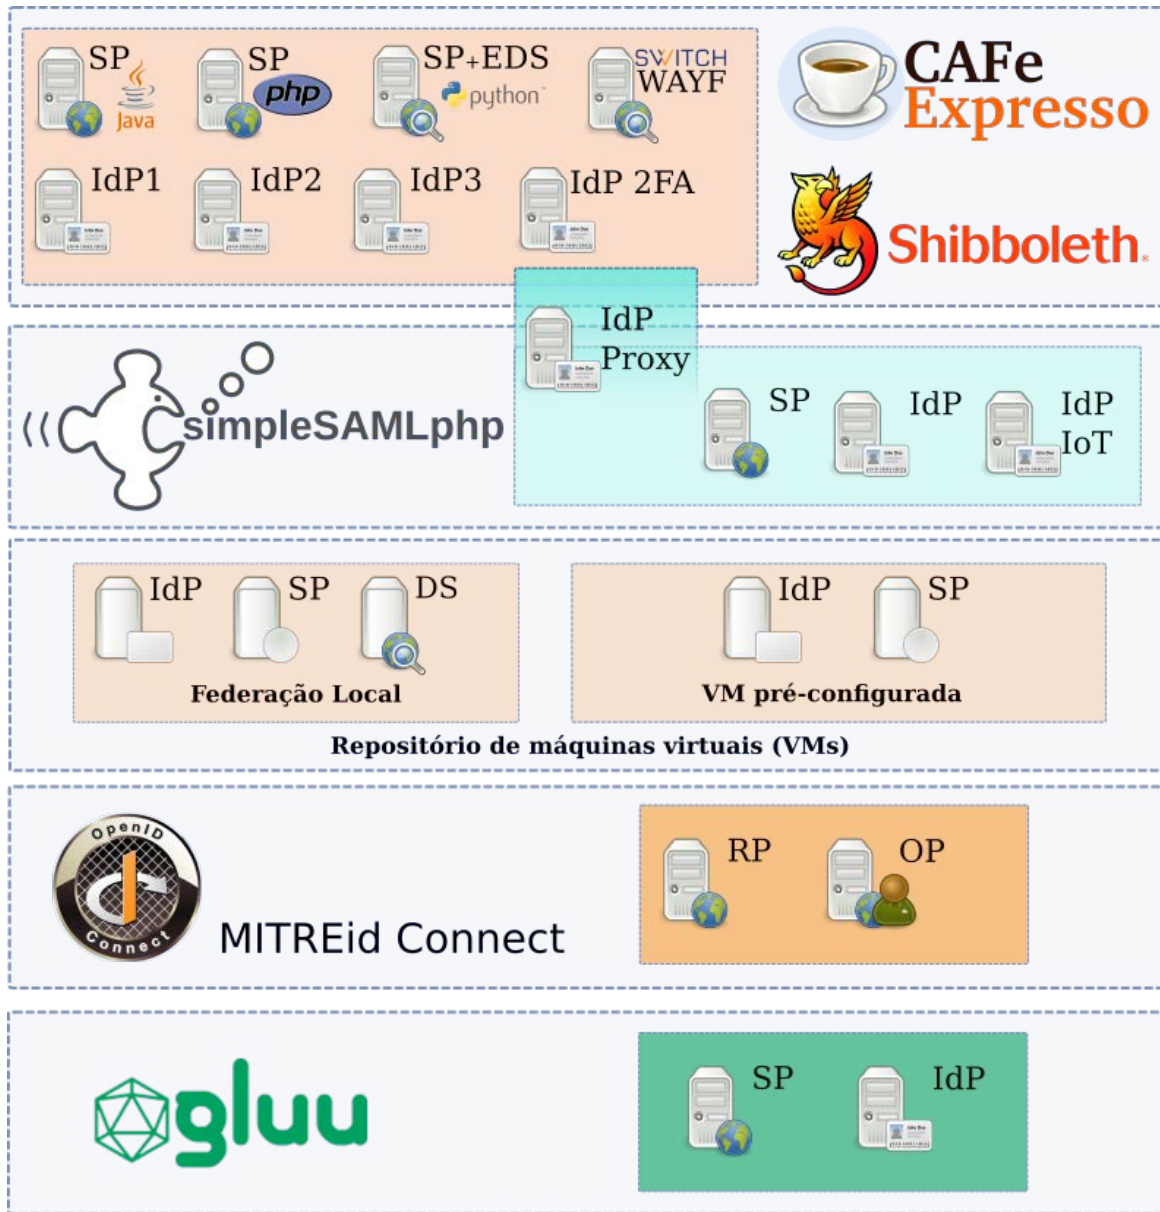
SP Java
SP php
SP+EDS python
SWITCH WAYF
CAFe Expresso
IdP1
IdP2
IdP3
IdP 2FA
Shibboleth.
IdP Proxy
simpleSAMLphp
SP
IdP
IdP IoT
IdP
SP
DS
Federação Local
IdP
SP
VM pré-configurada
Repositório de máquinas virtuais (VMs)
OpenID Connect
MITREid Connect
RP
OP
gluu
SP
IdP